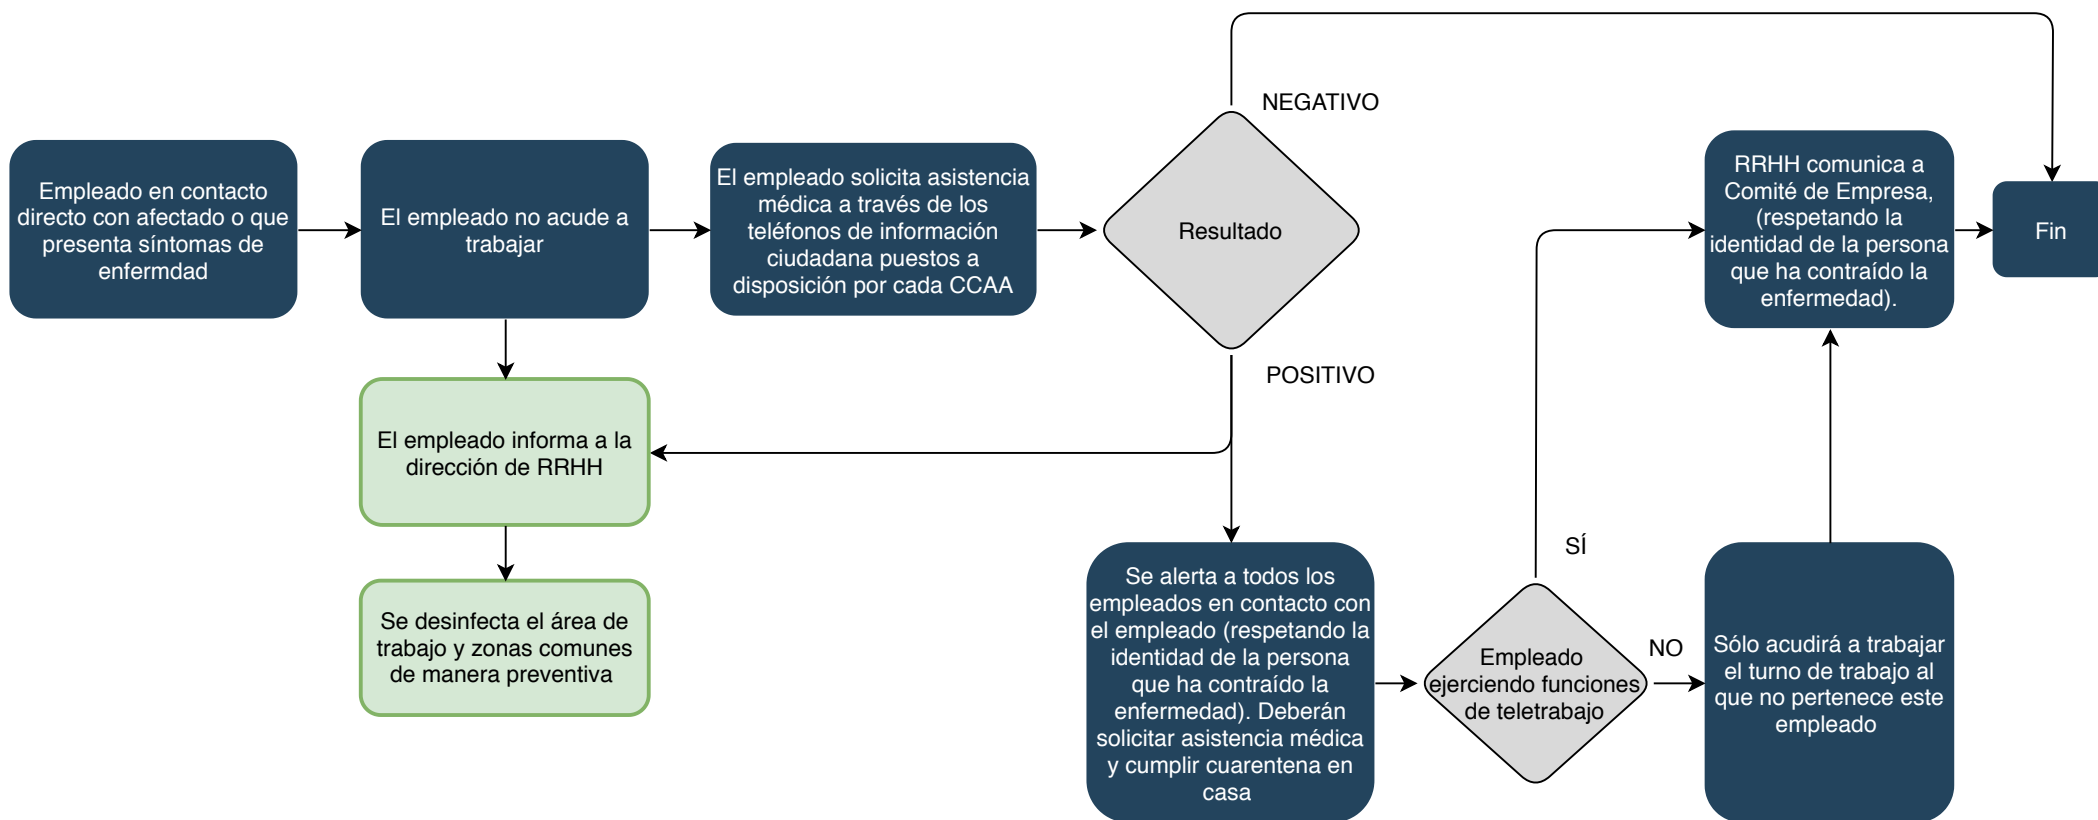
Empleado en contacto directo con afectado o que presenta síntomas de enfermdad

El empleado no acude a trabajar

El empleado solicita asistencia médica a través de los teléfonos de información ciudadana puestos a disposición por cada CCAA

Resultado

NEGATIVO

POSITIVO

RRHH comunica a Comité de Empresa, (respetando la identidad de la persona que ha contraído la enfermedad).

Fin

El empleado informa a la dirección de RRHH

Se desinfecta el área de trabajo y zonas comunes de manera preventiva

Se alerta a todos los empleados en contacto con el empleado (respetando la identidad de la persona que ha contraído la enfermedad). Deberán solicitar asistencia médica y cumplir cuarentena en casa

Empleado ejerciendo funciones de teletrabajo

SÍ

NO

Sólo acudirá a trabajar el turno de trabajo al que no pertenece este empleado